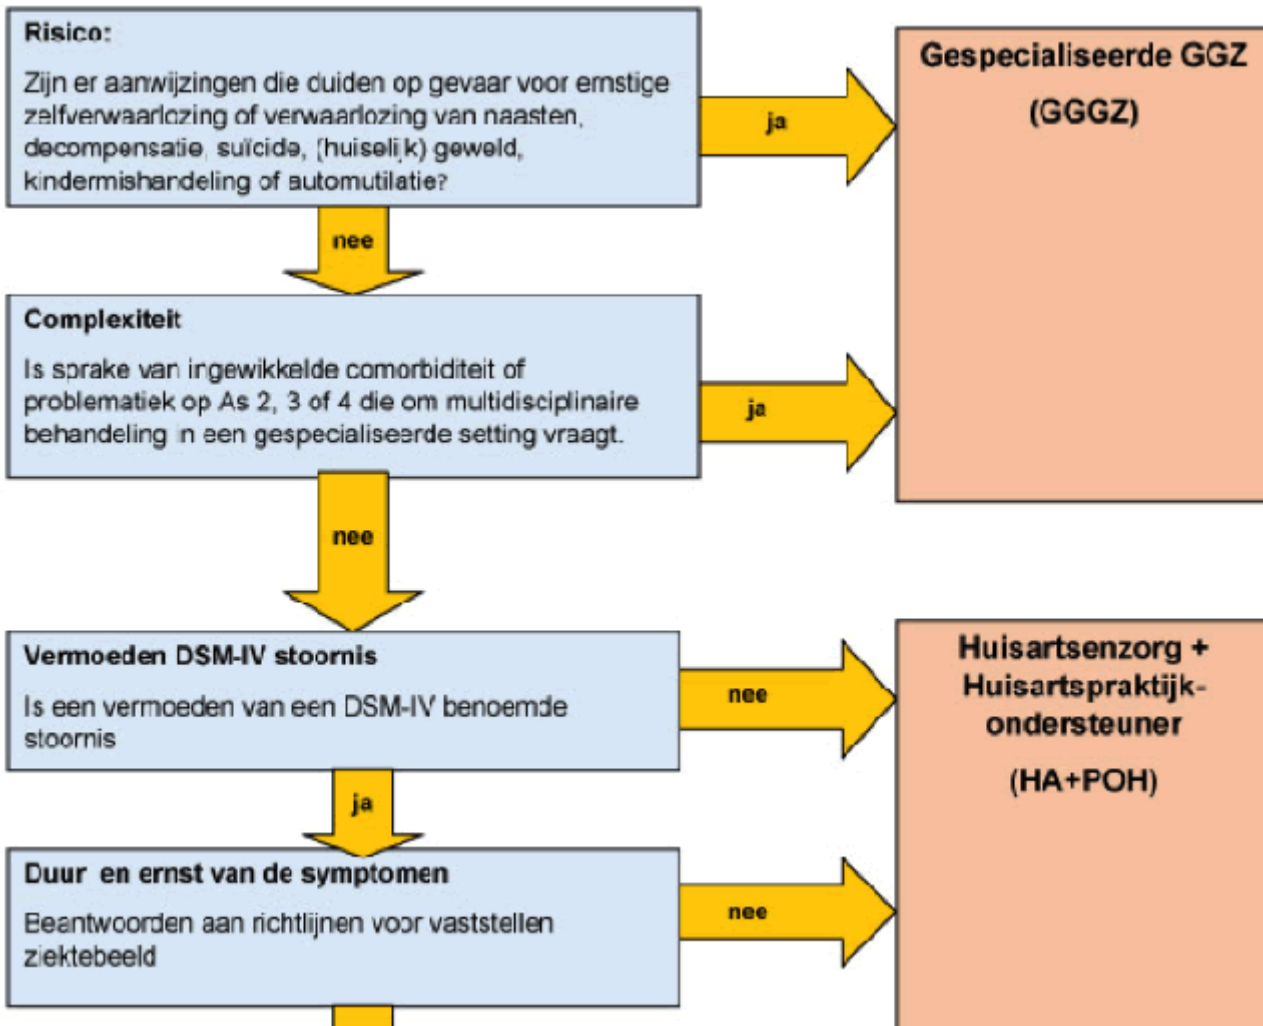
Risico:

Zijn er aanwijzingen die duiden op gevaar voor emstige zelfverwaarlozing of verwaarlozing van naasten, decompensatie, suïcide, (huiselijk) geweld, kindermishandeling of automutilatie?

ja

Gespecialiseerde GGZ

(GGGZ)

nee

Complexiteit

Is sprake van ingewikkelde comorbiditeit of problematiek op As 2, 3 of 4 die om multidisciplinaire behandeling in een gespecialiseerde setting vraagt.

ja

nee

Vermoeden DSM-IV stoornis

Is een vermoeden van een DSM-IV benoemde stoornis

nee

Huisartsenzorg + Huisartspraktijk-ondersteuner

(HA+POH)

ja

Duur en ernst van de symptomen

Beantwoorden aan richtlijnen voor vaststellen ziektebeeld

nee